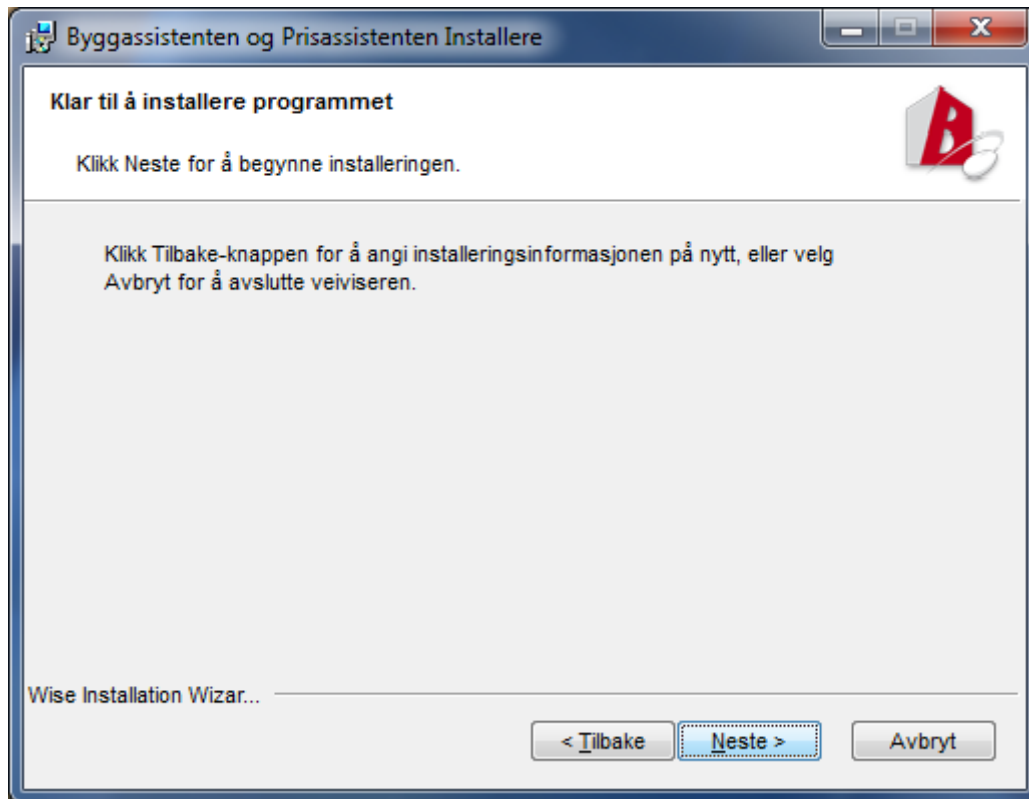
Byggassistenten og Prisassistenten Installere

Klar til å installere programmet

Klikk Neste for å begynne installeringen.

Klikk Tilbake-knappen for å angi installeringsinformasjonen på nytt, eller velg Avbryt for å avslutte veiviseren.

Wise Installation Wizar...

< Tilbake

Neste >

Avbryt